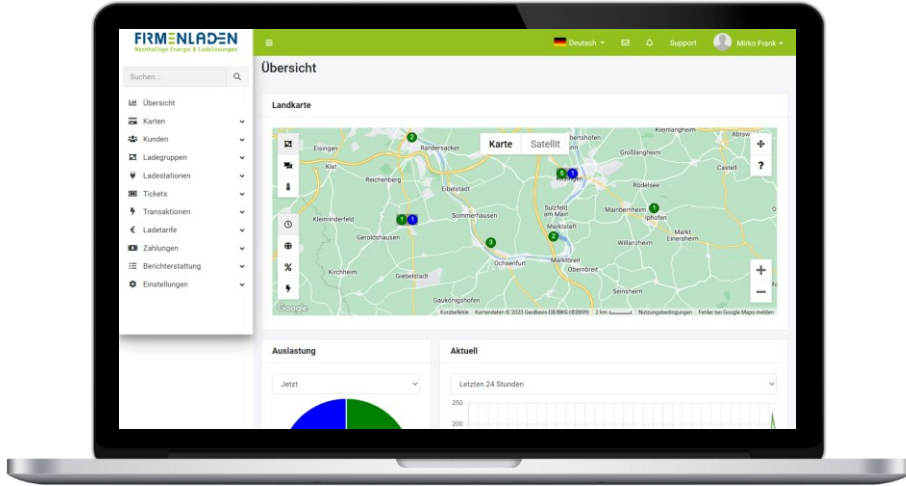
FIRMENLADEN
Nachhaltige Energie & Ladelösungen

Deutsch
Support
Mirko Frank

Suchen...

Übersicht
Karten
Kunden
Ladegruppen
Ladestationen
Tickets
Transaktionen
Ladetarife
Zahlungen
Berichterstattung
Einstellungen

Übersicht

Landkarte

Karte
Satellit

Eisingen
Randersacker
Kist
Reichenberg
Eibelstadt
Kleinrinderfeld
Sommerhausen
Geroldshausen
Kirchheim
Giebelstadt
Ochsenfurt
Gaukönigshofen
Sulzfeld am Main
Marktsteft
Marktbreit
Obernbreit
Seinsheim
Mainbernheim
Iphofen
Markt Einersheim
Willanzheim
Großlangheim
Kleinlangheim
Castell
Rödelsee
Abtsw
bertshofen

Google
Kurzbefehle Kartendaten © 2023 GeoBasis-DE/BKG (©2009) 2 km Nutzungsbedingungen Fehler bei Google Maps melden

Auslastung
Jetzt

Aktuell
Letzten 24 Stunden
250
200